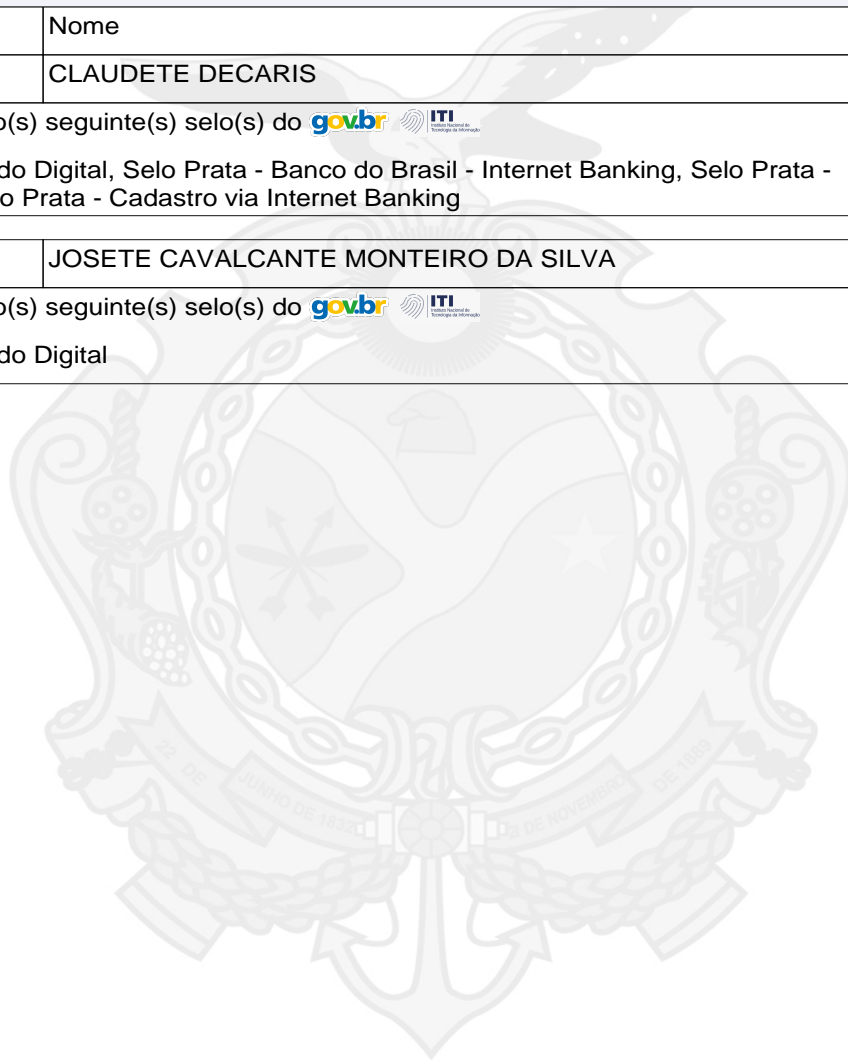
| | Nome |
|---|---|
| | CLAUDETE DECARIS |

o(s) seguinte(s) selo(s) do gov.br ITI Instituto Nacional de Tecnologia da Informação

do Digital, Selo Prata - Banco do Brasil - Internet Banking, Selo Prata - o Prata - Cadastro via Internet Banking

| | JOSETE CAVALCANTE MONTEIRO DA SILVA |
|---|---|

o(s) seguinte(s) selo(s) do gov.br ITI Instituto Nacional de Tecnologia da Informação

do Digital

22 DE JUNHO DE 1832 | 21 DE NOVEMBRO DE 1889